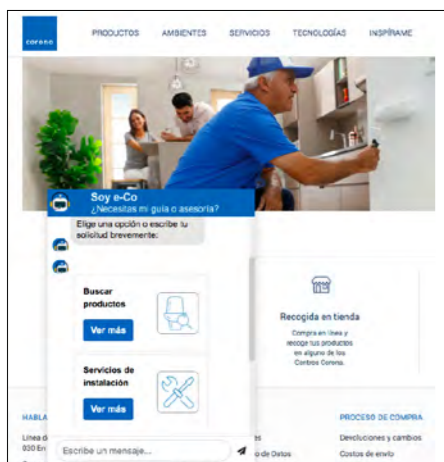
corona

PRODUCTOS AMBIENTES SERVICIOS TECNOLOGÍAS INSPÍRAME

Soy e-Co
¿Necesitas mi guía o asesoría?

Elige una opción o escribe tu solicitud brevemente:

Buscar productos
Ver más

Servicios de instalación
Ver más

Escribe un mensaje...

Recogida en tienda
Compra en línea y recoge tus productos en alguno de los Centros Corona.

HABLA
Línea d
030 En

es
o de Datos

PROCESO DE COMPRA
Devoluciones y cambios
Costos de envío